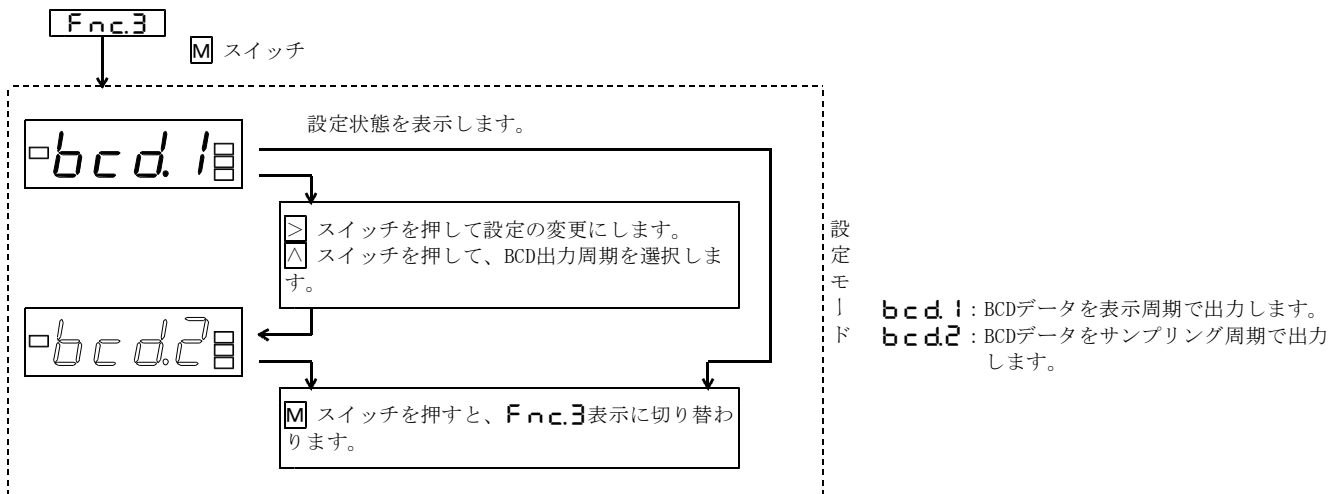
Fnc.3

M スイッチ

設定状態を表示します。

bcd.1

> スイッチを押して設定の変更にします。
∧ スイッチを押して、BCD出力周期を選択します。

bcd.2

M スイッチを押すと、Fnc.3表示に切り替わります。

設定モード

bcd.1：BCDデータを表示周期で出力します。
bcd.2：BCDデータをサンプリング周期で出力します。